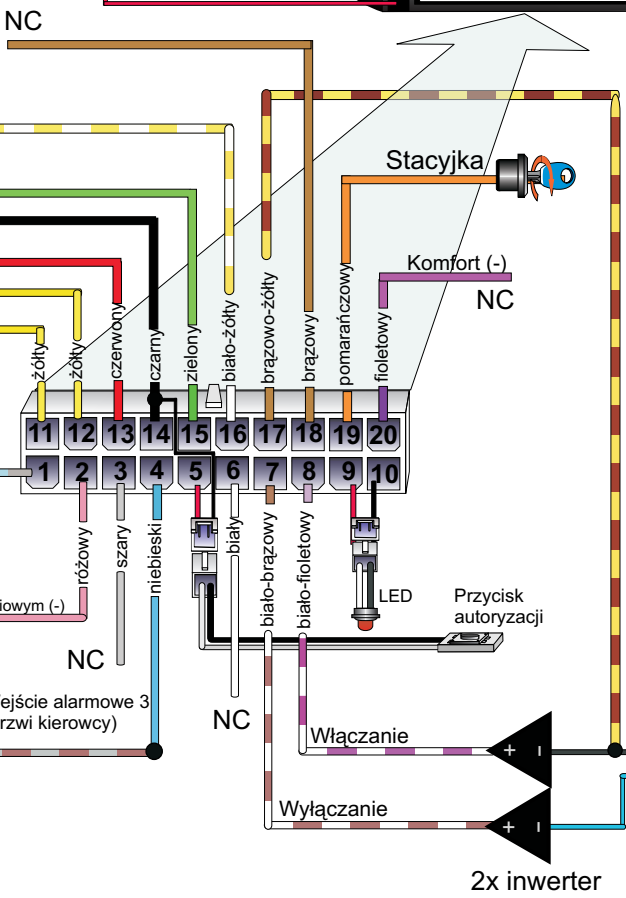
NC

Stacyjka

Komfort (-)

NC

żółty
żółty
czerwony
czarny
zielony
biało-żółty
brązowo-żółty
brązowy
pomarańczowy
fioletowy

11 12 13 14 15 16 17 18 19 20

1 2 3 4 5 6 7 8 9 10

różowy
szary
niebieski
biały
biało-brązowy
biało-fioletowy

LED

Przycisk autoryzacji

iowym (-)

NC

ejście alarmowe 3
rzwi kierowcy)

NC

Włączanie

Wyłączanie

2x inwerter